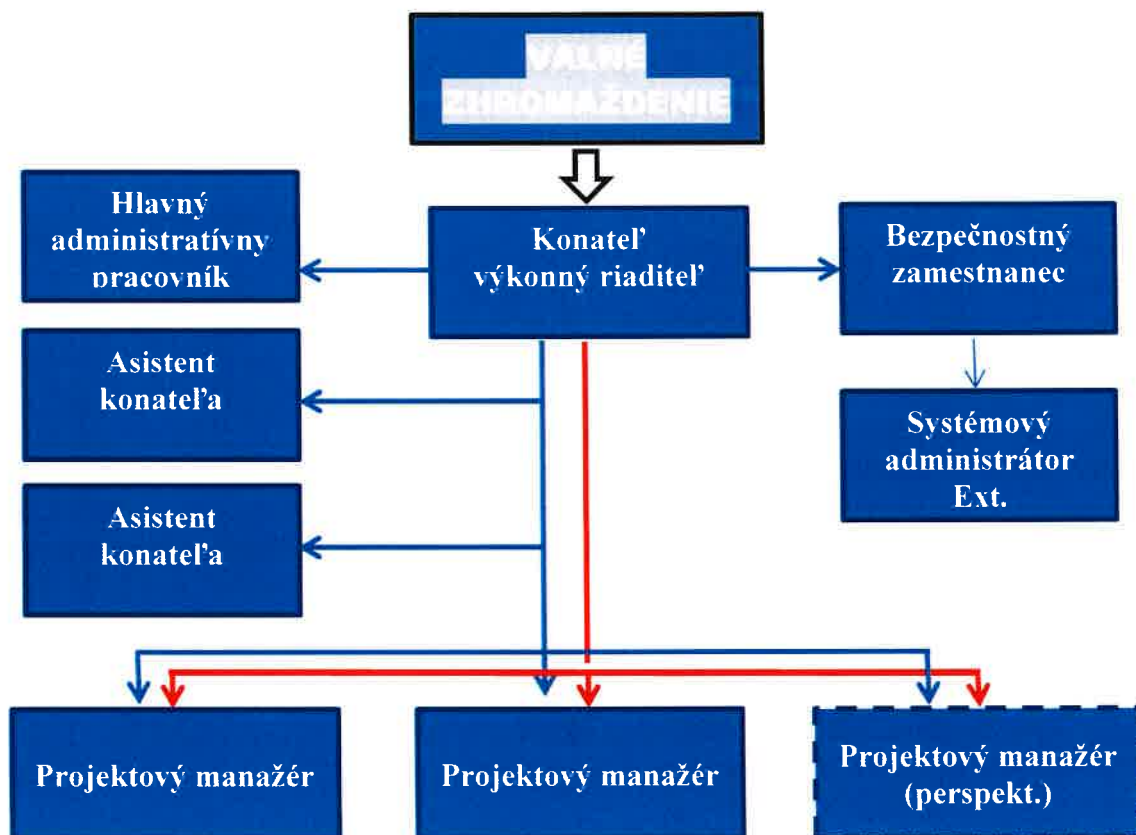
VALNÉ ZHROMAŽDENIE

Hlavný administratívny pracovník

Konateľ výkonný riaditeľ

Bezpečnostný zamestnanec

Asistent konateľa

Systémový administrátor Ext.

Asistent konateľa

Projektový manažér

Projektový manažér

Projektový manažér (perspekt.)